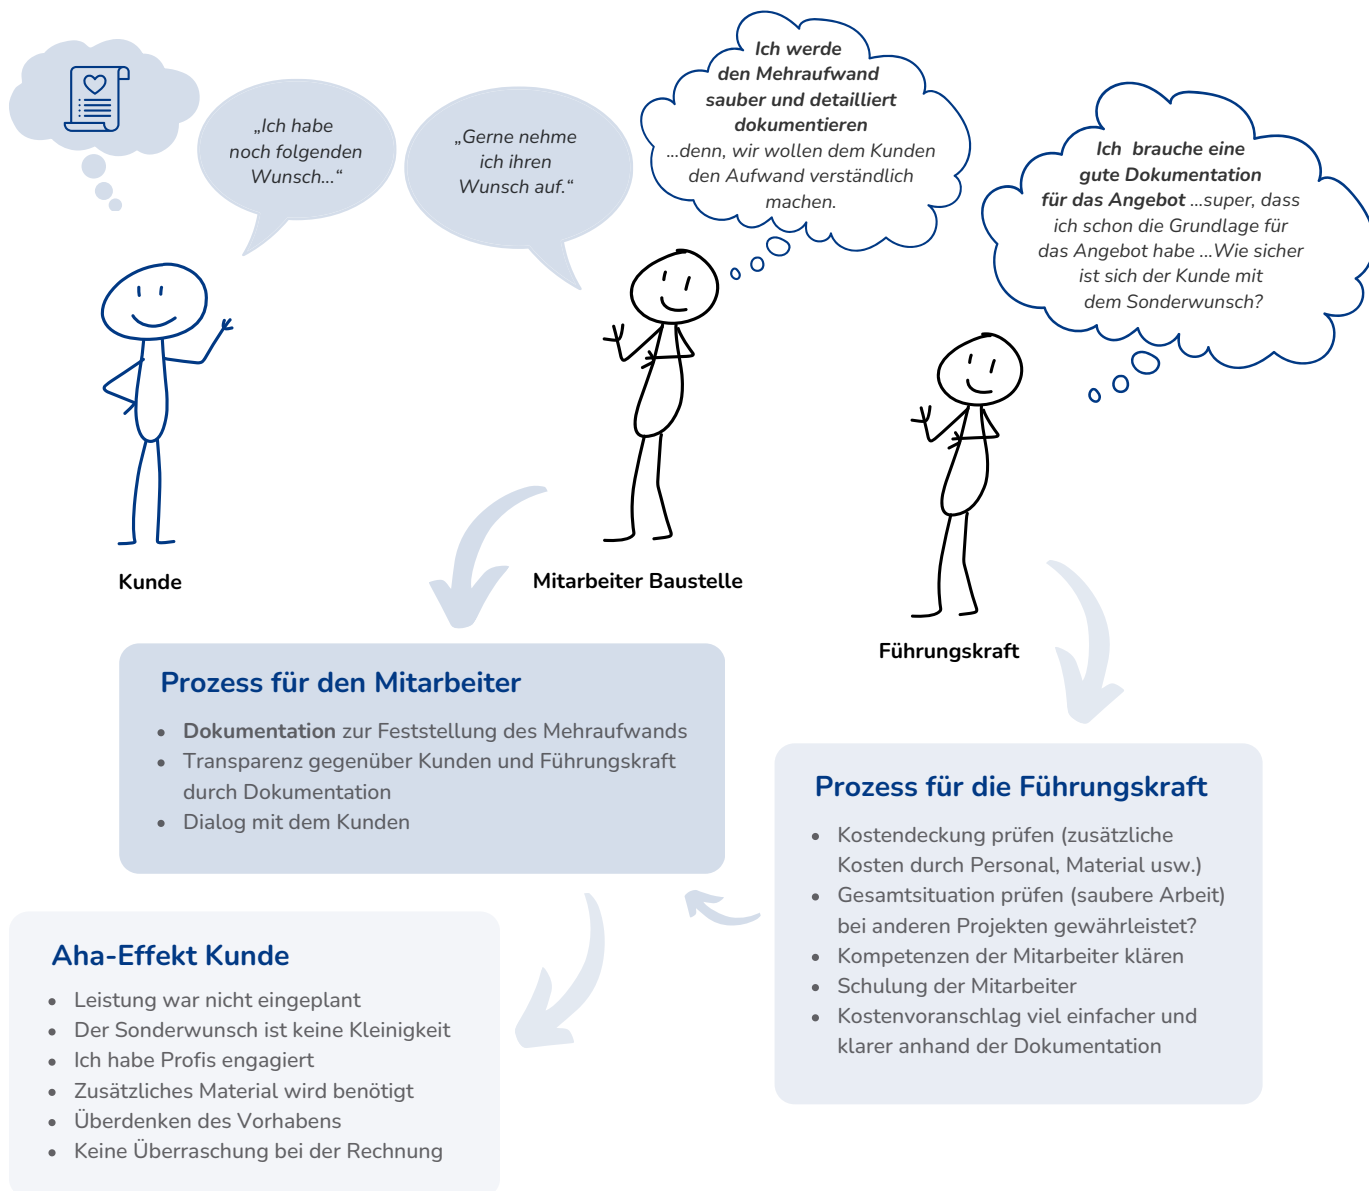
„Ich habe noch folgenden Wunsch...“

„Gerne nehme ich ihren Wunsch auf.“

Ich werde den Mehraufwand sauber und detailliert dokumentieren ...denn, wir wollen dem Kunden den Aufwand verständlich machen.

Ich brauche eine gute Dokumentation für das Angebot ...super, dass ich schon die Grundlage für das Angebot habe ...Wie sicher ist sich der Kunde mit dem Sonderwunsch?

Kunde

Mitarbeiter Baustelle

Führungskraft

Prozess für den Mitarbeiter

- Dokumentation zur Feststellung des Mehraufwands
- Transparenz gegenüber Kunden und Führungskraft durch Dokumentation
- Dialog mit dem Kunden

Prozess für die Führungskraft

- Kostendeckung prüfen (zusätzliche Kosten durch Personal, Material usw.)
- Gesamtsituation prüfen (saubere Arbeit) bei anderen Projekten gewährleistet?
- Kompetenzen der Mitarbeiter klären
- Schulung der Mitarbeiter
- Kostenvoranschlag viel einfacher und klarer anhand der Dokumentation

Aha-Effekt Kunde

- Leistung war nicht eingeplant
- Der Sonderwunsch ist keine Kleinigkeit
- Ich habe Profis engagiert
- Zusätzliches Material wird benötigt
- Überdenken des Vorhabens
- Keine Überraschung bei der Rechnung